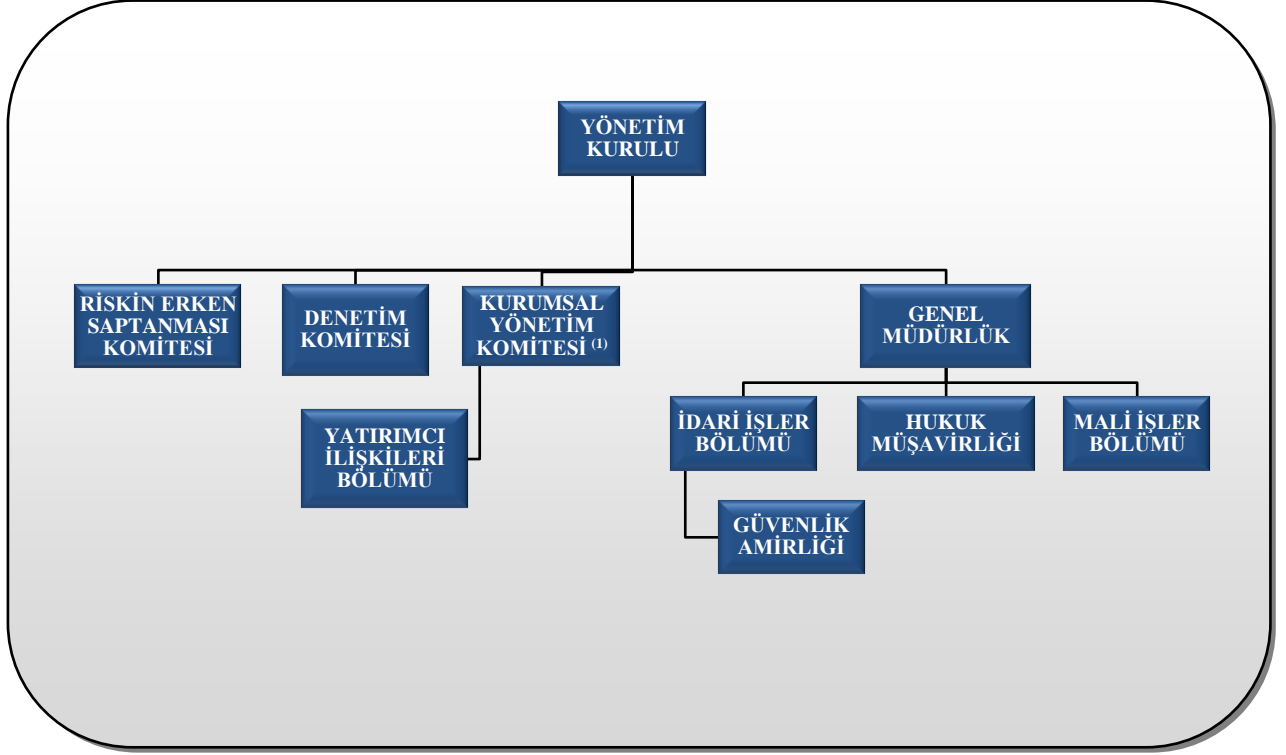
YÖNETİM KURULU

RİSKİN ERKEN SAPTANMASI KOMİTESİ

DENETİM KOMİTESİ

KURUMSAL YÖNETİM KOMİTESİ $^{(1)}$

GENEL MÜDÜRLÜK

YATIRIMCI İLİŞKİLERİ BÖLÜMÜ

İDARİ İŞLER BÖLÜMÜ

HUKUK MÜŞAVİRLİĞİ

MALİ İŞLER BÖLÜMÜ

GÜVENLİK AMİRLİĞİ